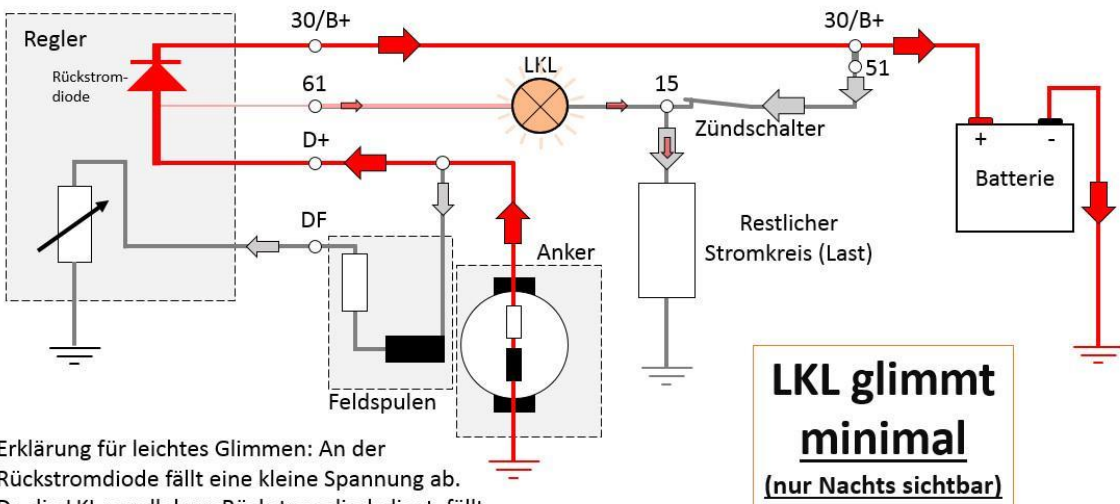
Regler

Rückstromdiode

30/B+

30/B+

61

LKL

15

51

Zündschalter

D+

+

-

Batterie

DF

Restlicher Stromkreis (Last)

Anker

Feldspulen

Erklärung für leichtes Glimmen: An der Rückstromdiode fällt eine kleine Spannung ab. Da die LKL parallel zur Rückstromdiode liegt, fällt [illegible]

LKL glimmt minimal

(nur Nachts sichtbar)